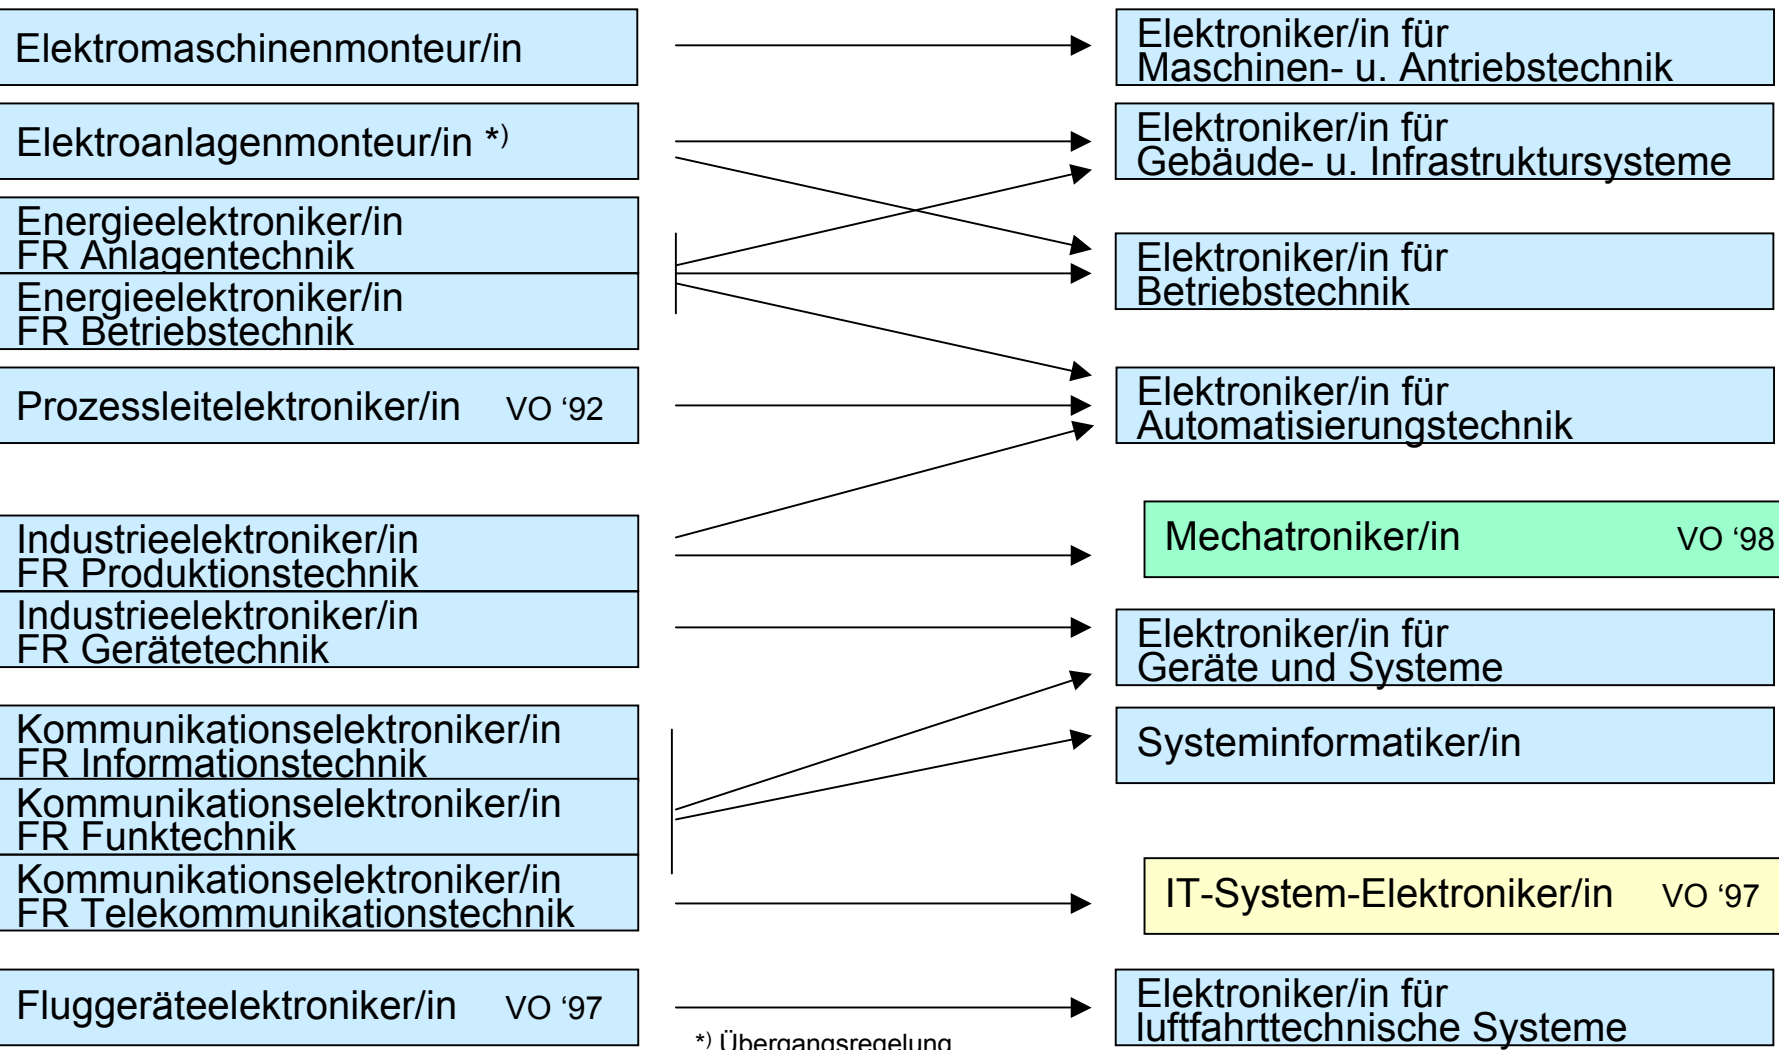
Elektromaschinenmonteur/in

Elektroanlagenmonteur/in *)

Energieelektroniker/in FR Anlagentechnik

Energieelektroniker/in FR Betriebstechnik

Prozessleitelektroniker/in VO ‘92

Industrieelektroniker/in FR Produktionstechnik

Industrieelektroniker/in FR Gerätetechnik

Kommunikationselektroniker/in FR Informationstechnik

Kommunikationselektroniker/in FR Funktechnik

Kommunikationselektroniker/in FR Telekommunikationstechnik

Fluggeräteelektroniker/in VO ‘97

*) Übergangsregelung

Elektroniker/in für Maschinen- u. Antriebstechnik

Elektroniker/in für Gebäude- u. Infrastruktursysteme

Elektroniker/in für Betriebstechnik

Elektroniker/in für Automatisierungstechnik

Mechatroniker/in VO ‘98

Elektroniker/in für Geräte und Systeme

Systeminformatiker/in

IT-System-Elektroniker/in VO ‘97

Elektroniker/in für luftfahrttechnische Systeme